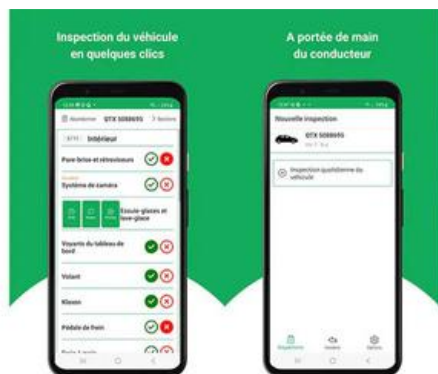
Inspection du véhicule en quelques clics

A portée de main du conducteur

GTX 5088695

Intérieur

Pare-brise et rétroviseurs

Système de caméra

Essuie-glaces et lave-glace

Voyants du tableau de bord

Volant

Klaxon

Pédale de frein

Nouvelle inspection

GTX 5088695

Inspection quotidienne du véhicule

Inspections

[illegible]

Options